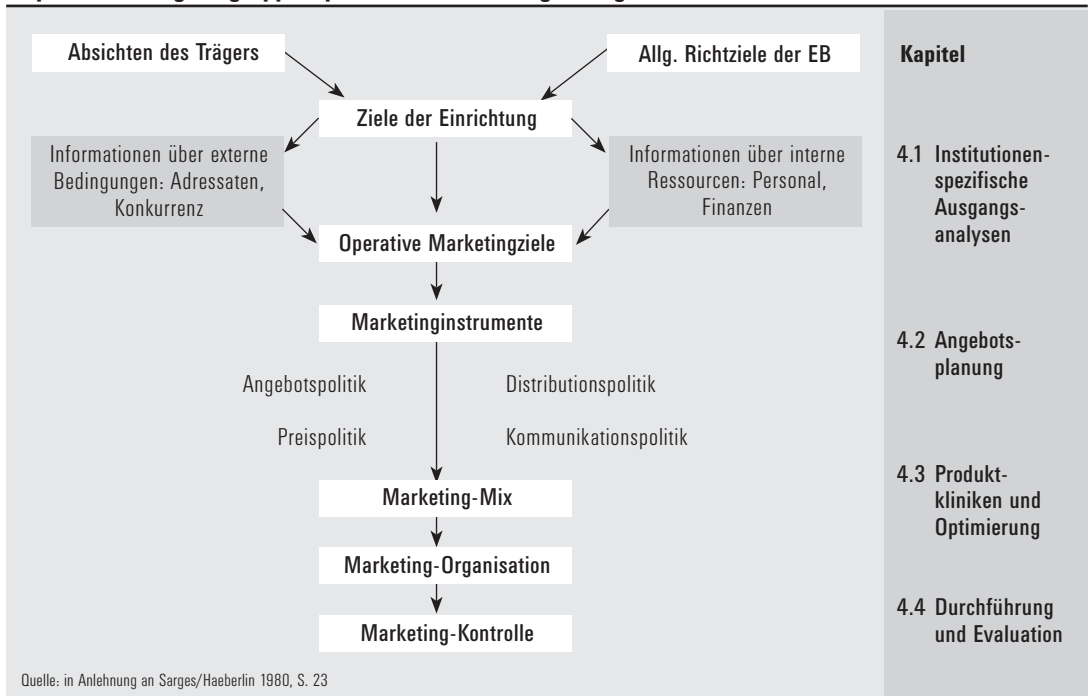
Absichten des Trägers

Allg. Richtziele der EB

Kapitel

Ziele der Einrichtung

Informationen über externe Bedingungen: Adressaten, Konkurrenz

Informationen über interne Ressourcen: Personal, Finanzen

4.1 Institutionenspezifische Ausgangsanalysen

Operative Marketingziele

Marketinginstrumente

4.2 Angebotsplanung

Angebotspolitik

Distributionspolitik

Preispolitik

Kommunikationspolitik

4.3 Produktkliniken und Optimierung

Marketing-Mix

Marketing-Organisation

4.4 Durchführung und Evaluation

Marketing-Kontrolle

Quelle: in Anlehnung an Sarges/Haeberlin 1980, S. 23